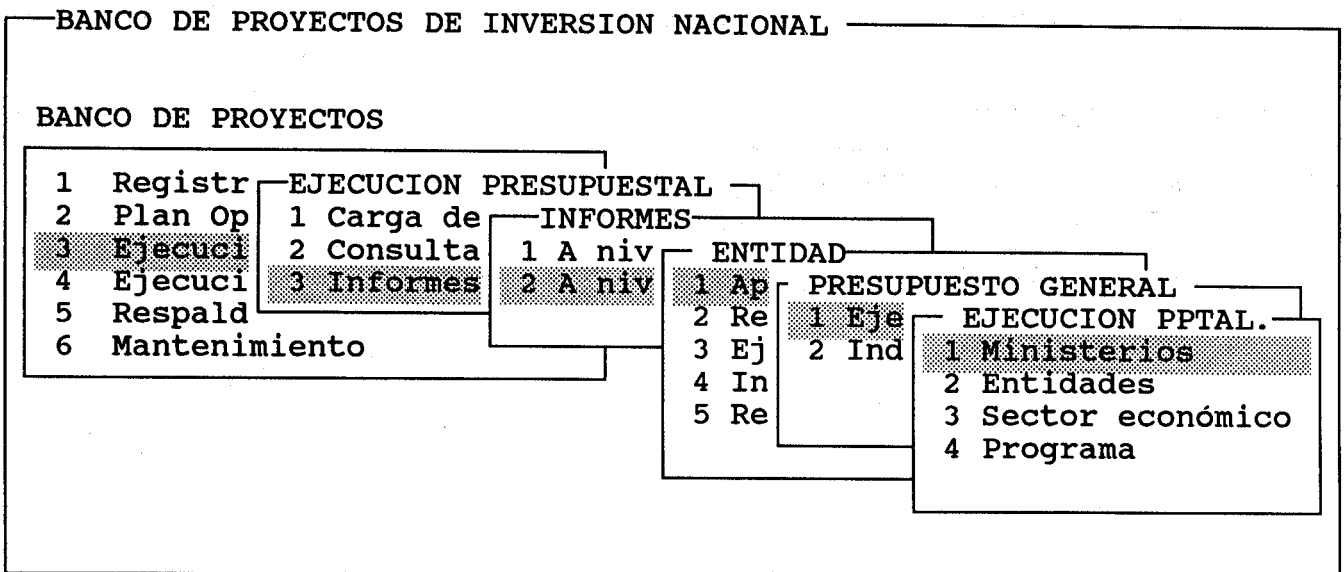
BANCO DE PROYECTOS DE INVERSION NACIONAL

BANCO DE PROYECTOS

1 Registr
2 Plan Op
3 Ejecuci
4 Ejecuci
5 Respald
6 Mantenimiento

EJECUCION PRESUPUESTAL
1 Carga de
2 Consulta
3 Informes

INFORMES
1 A niv
2 A niv

ENTIDAD
1 Ap
2 Re
3 Ej
4 In
5 Re

PRESUPUESTO GENERAL
1 Eje
2 Ind

EJECUCION PPTAL.
1 Ministerios
2 Entidades
3 Sector económico
4 Programa